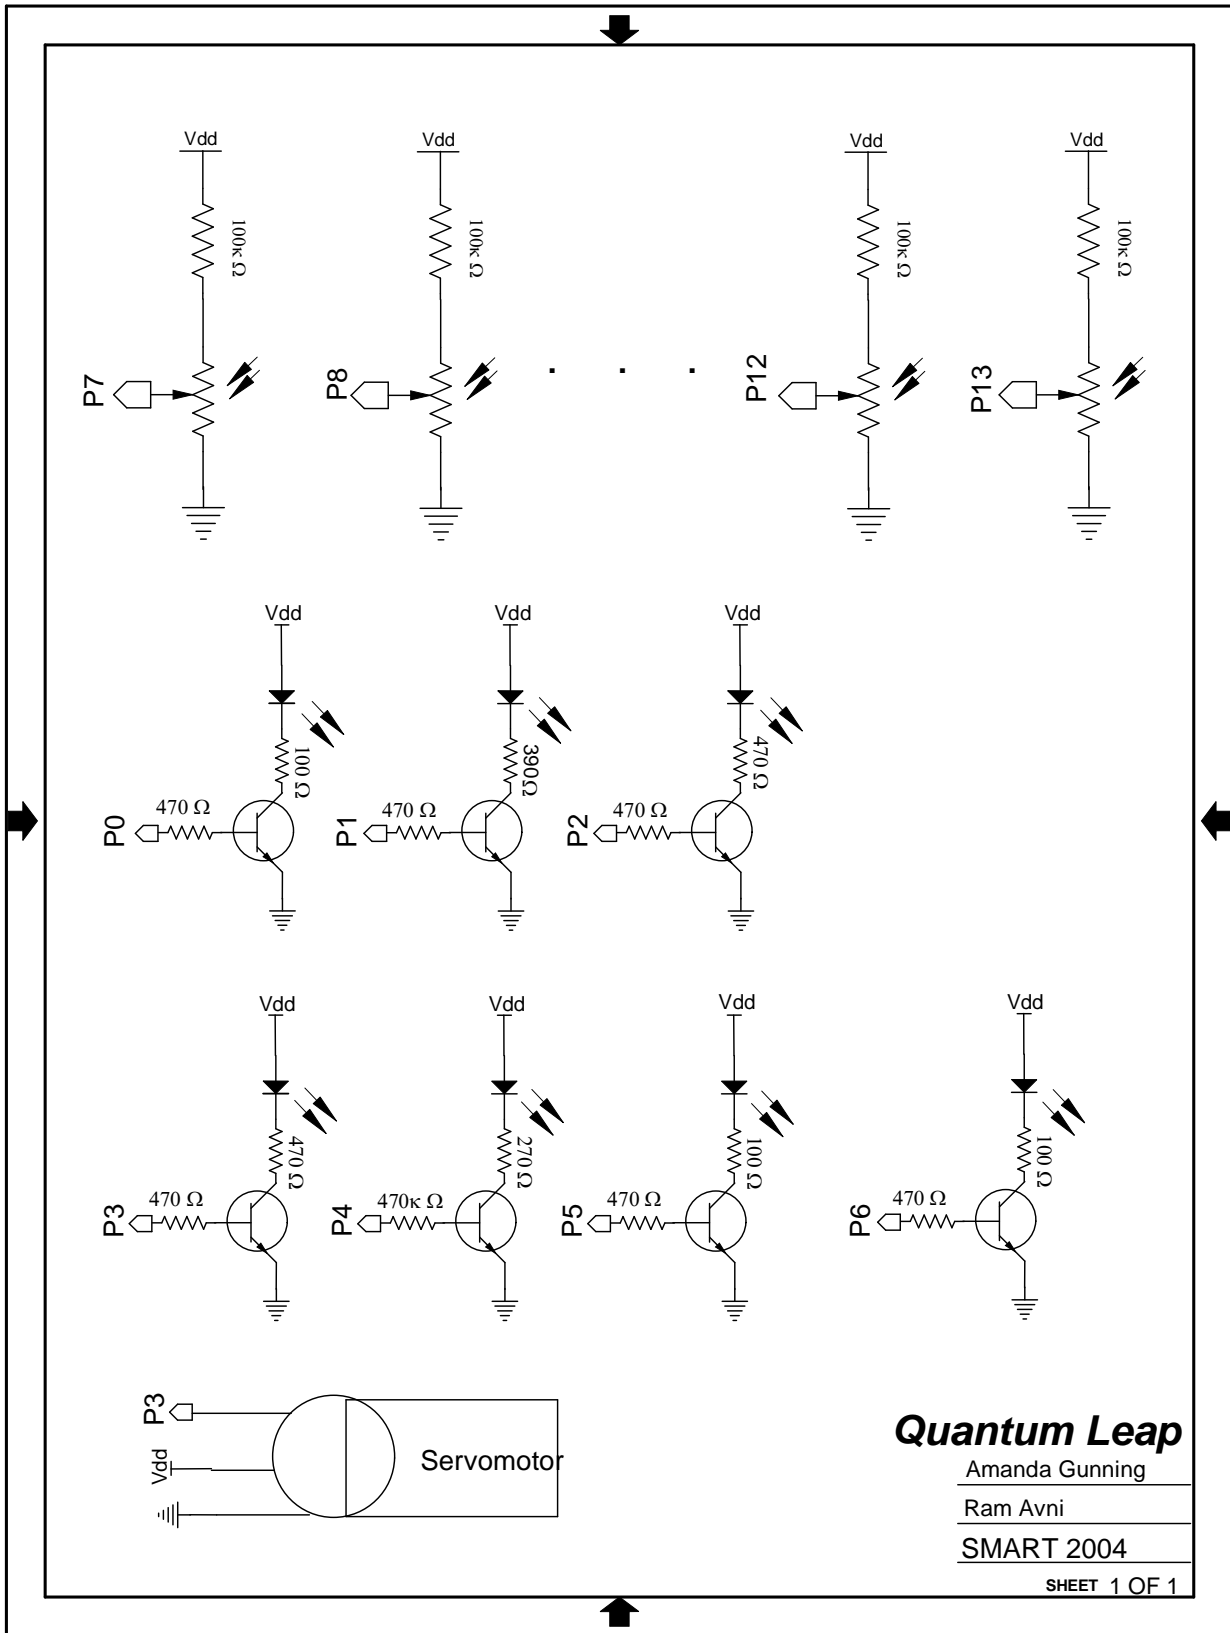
Vdd

100k Ω

P7

Vdd

100k Ω

P8

. . .

Vdd

100k Ω

P12

Vdd

100k Ω

P13

Vdd

100 Ω

470 Ω

P0

Vdd

390Ω

470 Ω

P1

Vdd

470 Ω

470 Ω

P2

Vdd

470 Ω

470 Ω

P3

Vdd

270 Ω

470κ Ω

P4

Vdd

100 Ω

470 Ω

P5

Vdd

100 Ω

470 Ω

P6

P3

Vdd

Servomotor

Quantum Leap

Amanda Gunning

Ram Avni

SMART 2004

SHEET 1 OF 1